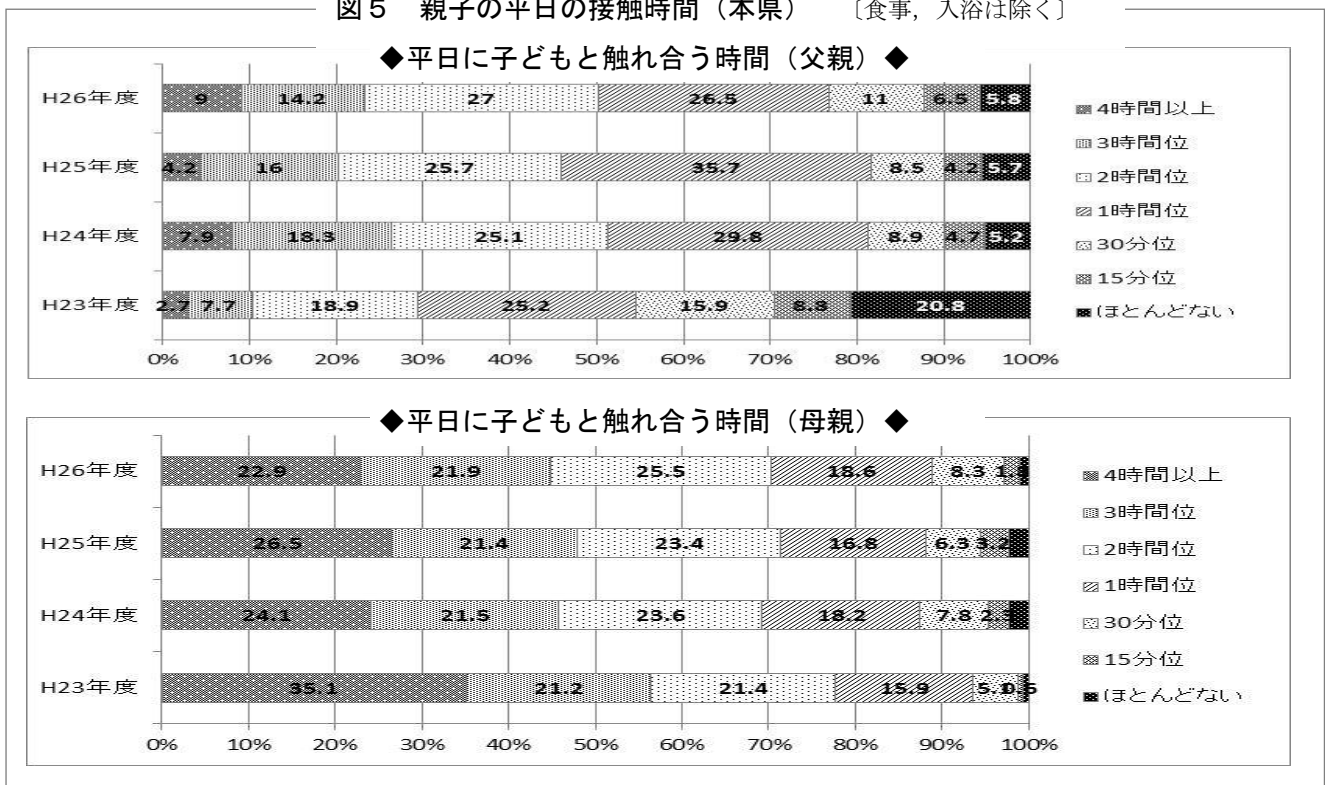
図５　親子の平日の接触時間（本県）〔食事，入浴は除く〕

◆平日に子どもと触れ合う時間（父親）◆

| | | | | | | | |
|---|---|---|---|---|---|---|---|
| H26年度 | 9 | 14.2 | 27 | 26.5 | 11 | 6.5 | 5.8 |
| H25年度 | 4.2 | 16 | 25.7 | 35.7 | 8.5 | 4.2 | 5.7 |
| H24年度 | 7.9 | 18.3 | 25.1 | 29.8 | 8.9 | 4.7 | 5.2 |
| H23年度 | 2.7 | 7.7 | 18.9 | 25.2 | 15.9 | 8.8 | 20.8 |

0%　10%　20%　30%　40%　50%　60%　70%　80%　90%　100%

4時間以上
3時間位
2時間位
1時間位
30分位
15分位
ほとんどない

◆平日に子どもと触れ合う時間（母親）◆

| | | | | | | | |
|---|---|---|---|---|---|---|---|
| H26年度 | 22.9 | 21.9 | 25.5 | 18.6 | 8.3 | 1.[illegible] | |
| H25年度 | 26.5 | 21.4 | 23.4 | 16.8 | 6.3 | 3.2 | |
| H24年度 | 24.1 | 21.5 | 23.6 | 18.2 | 7.8 | 2.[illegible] | |
| H23年度 | 35.1 | 21.2 | 21.4 | 15.9 | 5.0 | 0.5 | |

0%　10%　20%　30%　40%　50%　60%　70%　80%　90%　100%

4時間以上
3時間位
2時間位
1時間位
30分位
15分位
ほとんどない